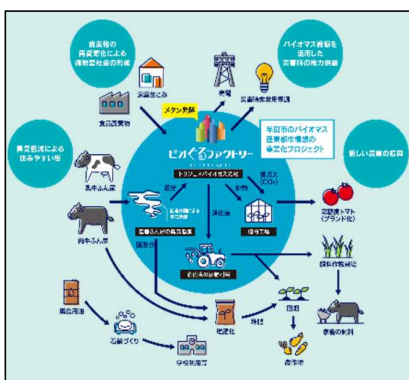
農畜産の再資源化による循環型社会の形成

家庭ごみ

食品廃棄物

メタン発酵

売電

災害時非常用電源

バイオマス資源を活用した災害時の電力供給

年日市のバイオマス産業都市構想の事業化プロジェクト

じかくるファクトリー

トリジェンバイオガス発電

畜産悪臭による住みやすい街

乳牛ふん尿

肉牛ふん尿

排熱

温室ガス（$CO_2$）

新しい産業の創出

栽培工場

完熟摘トマト（ブランド化）

液体肥料

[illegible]

飼料作物栽培

液肥

農業の飼料

廃食用油

石鹸づくり

学校教育

堆肥化

耕地

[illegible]

農作物